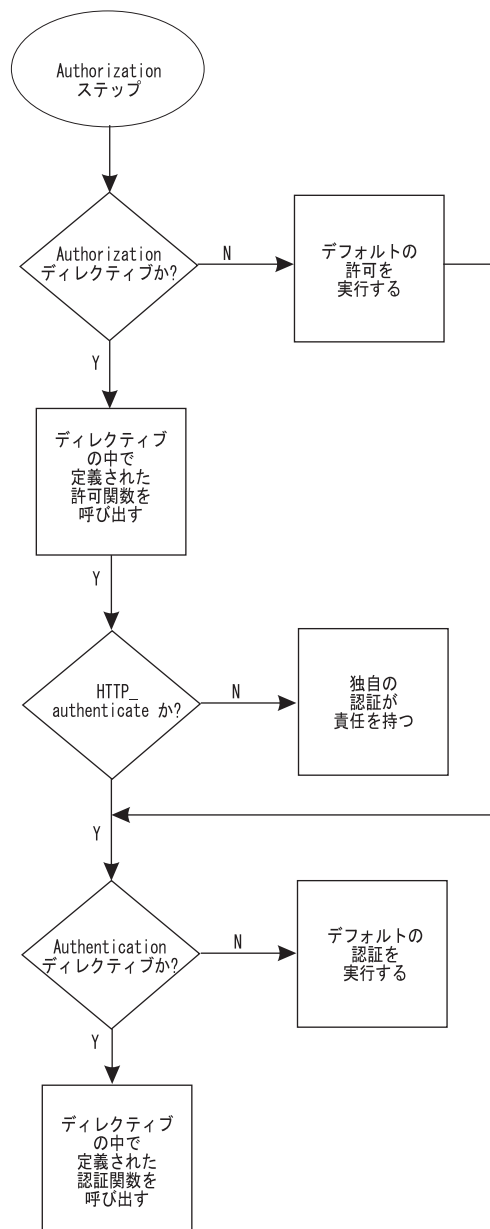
Authorization ステップ

Authorization ディレクティブか?

N

デフォルトの 許可を 実行する

Y

ディレクティブ の中で 定義された 許可関数を 呼び出す

Y

HTTP_ authenticate か?

N

独自の 認証が 責任を持つ

Y

Authentication ディレクティブか?

N

デフォルトの 認証を 実行する

Y

ディレクティブ の中で 定義された 認証関数を 呼び出す